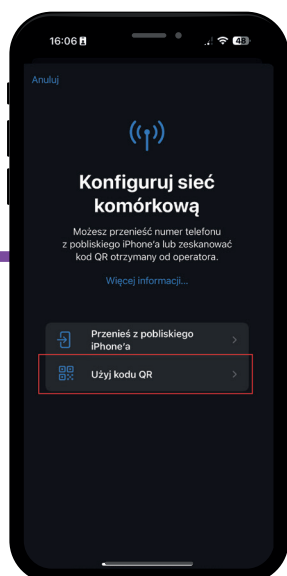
16:06

48

Anuluj

Konfiguruj sieć komórkową

Możesz przenieść numer telefonu z pobliskiego iPhone'a lub zeskanować kod QR otrzymany od operatora.

Więcej informacji...

Przenieś z pobliskiego iPhone'a

Użyj kodu QR